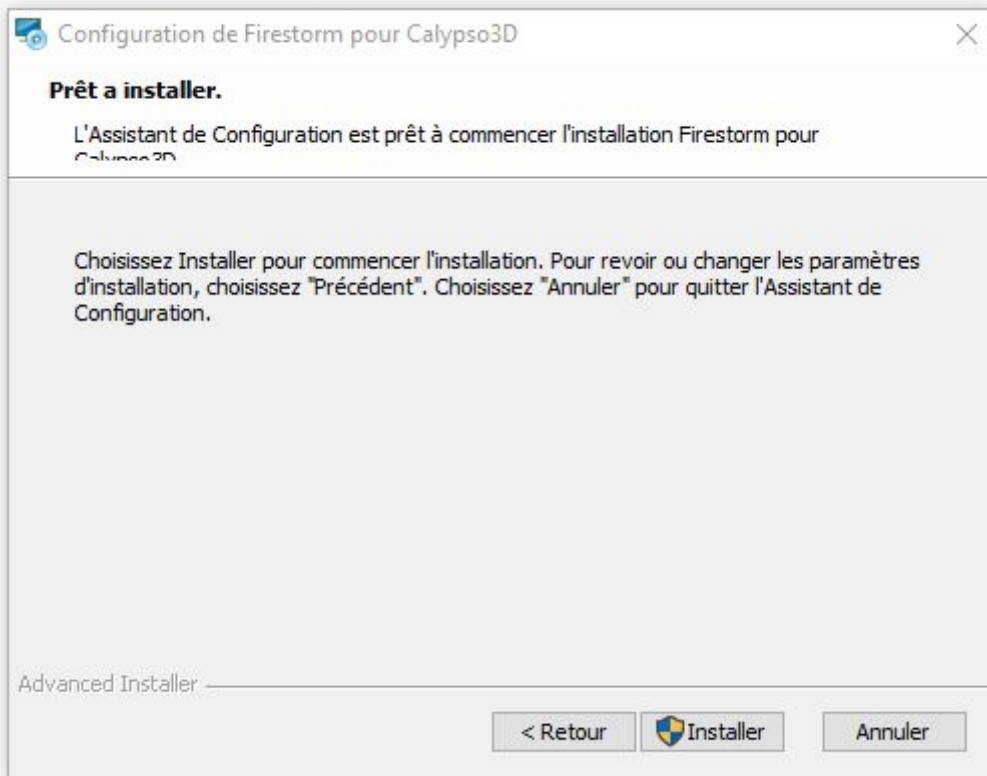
Configuration de Firestorm pour Calypso3D

Prêt a installer.

L'Assistant de Configuration est prêt à commencer l'installation Firestorm pour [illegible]

Choisissez Installer pour commencer l'installation. Pour revoir ou changer les paramètres d'installation, choisissez "Précédent". Choisissez "Annuler" pour quitter l'Assistant de Configuration.

Advanced Installer

< Retour
Installer
Annuler